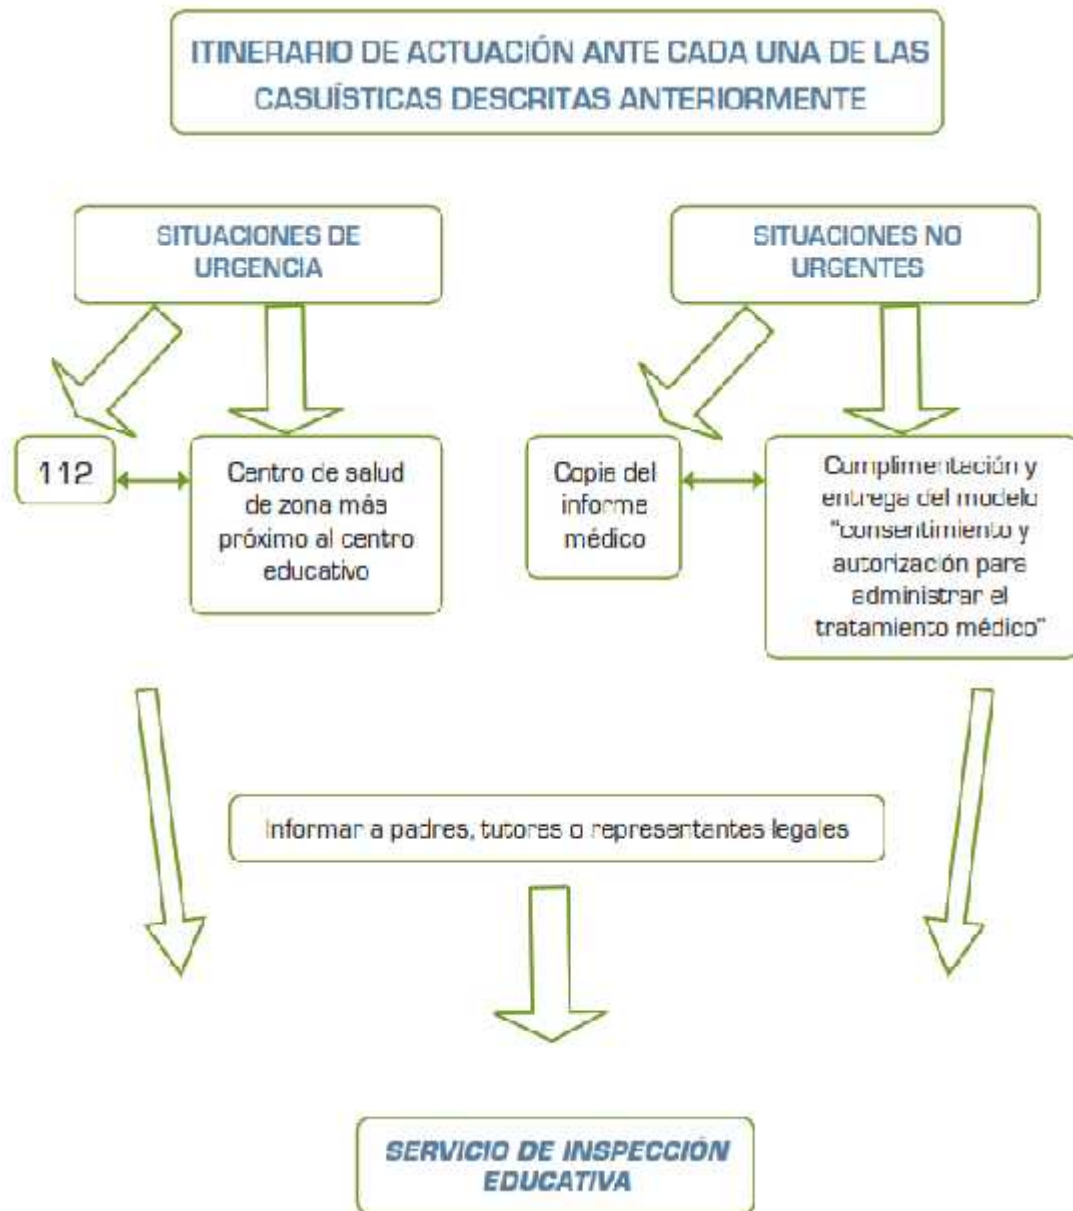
ITINERARIO DE ACTUACIÓN ANTE CADA UNA DE LAS CASUÍSTICAS DESCRITAS ANTERIORMENTE

SITUACIONES DE URGENCIA

SITUACIONES NO URGENTES

112

Centro de salud de zona más próximo al centro educativo

Copia del informe médico

Cumplimentación y entrega del modelo "consentimiento y autorización para administrar el tratamiento médico"

Informar a padres, tutores o representantes legales

SERVICIO DE INSPECCIÓN EDUCATIVA